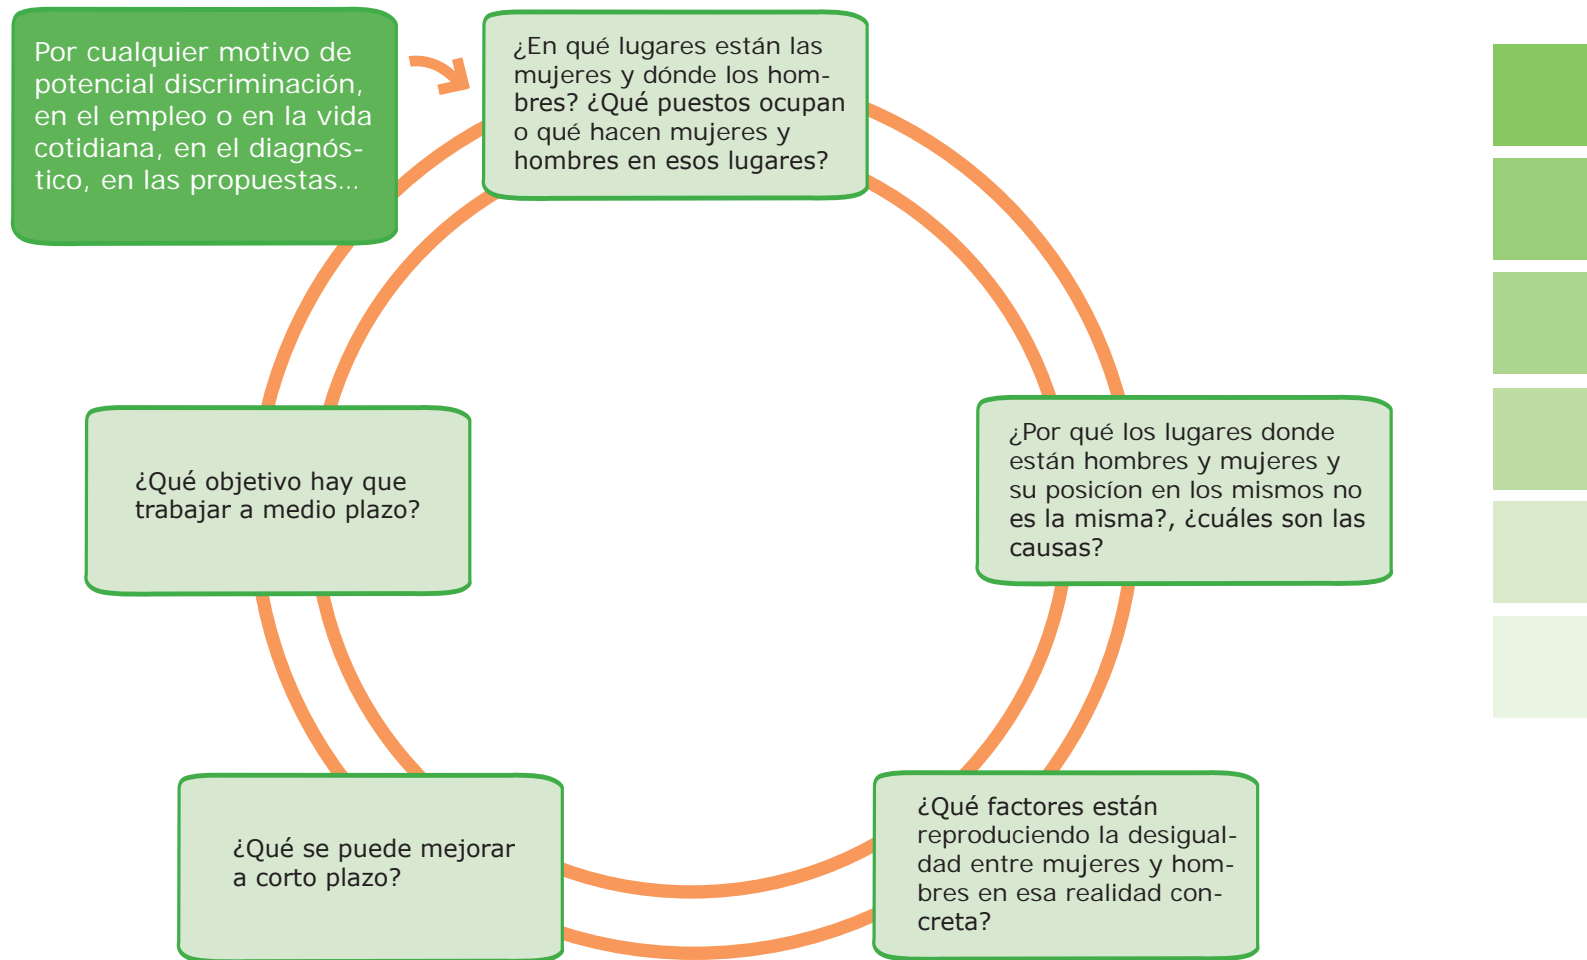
Por cualquier motivo de potencial discriminación, en el empleo o en la vida cotidiana, en el diagnóstico, en las propuestas...

¿En qué lugares están las mujeres y dónde los hombres? ¿Qué puestos ocupan o qué hacen mujeres y hombres en esos lugares?

¿Por qué los lugares donde están hombres y mujeres y su posicíon en los mismos no es la misma?, ¿cuáles son las causas?

¿Qué factores están reproduciendo la desigualdad entre mujeres y hombres en esa realidad concreta?

¿Qué se puede mejorar a corto plazo?

¿Qué objetivo hay que trabajar a medio plazo?